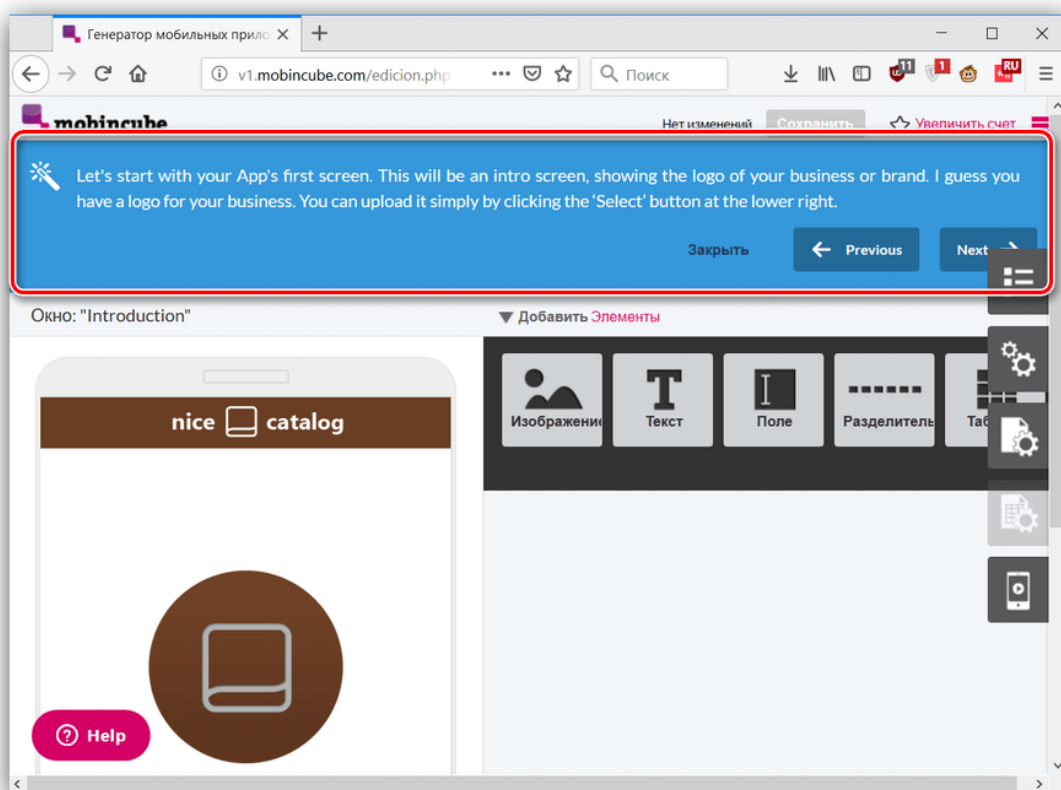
Генератор мобильных прило ×
+
v1.mobincube.com/edicion.php
Поиск
11
1
RU
mobincube
Нет изменений
Сохранить
Увеличить счет
Let's start with your App's first screen. This will be an intro screen, showing the logo of your business or brand. I guess you have a logo for your business. You can upload it simply by clicking the 'Select' button at the lower right.
Закрыть
Previous
Next
Окно: "Introduction"
Добавить Элементы
nice catalog
Изображение
Текст
Поле
Разделитель
Таб
Help